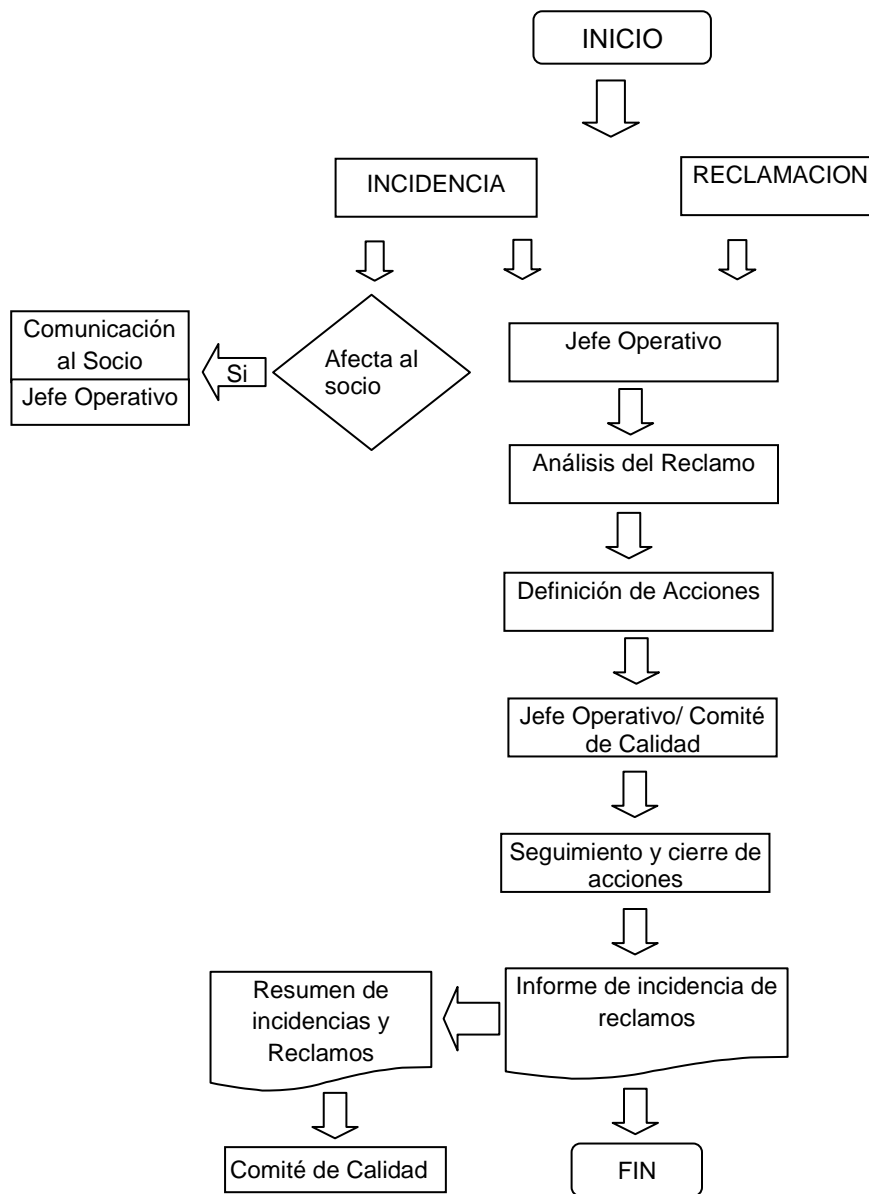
INICIO

INCIDENCIA

RECLAMACION

Comunicación al Socio

Jefe Operativo

Si

Afecta al socio

Jefe Operativo

Análisis del Reclamo

Definición de Acciones

Jefe Operativo/ Comité de Calidad

Seguimiento y cierre de acciones

Resumen de incidencias y Reclamos

Informe de incidencia de reclamos

Comité de Calidad

FIN